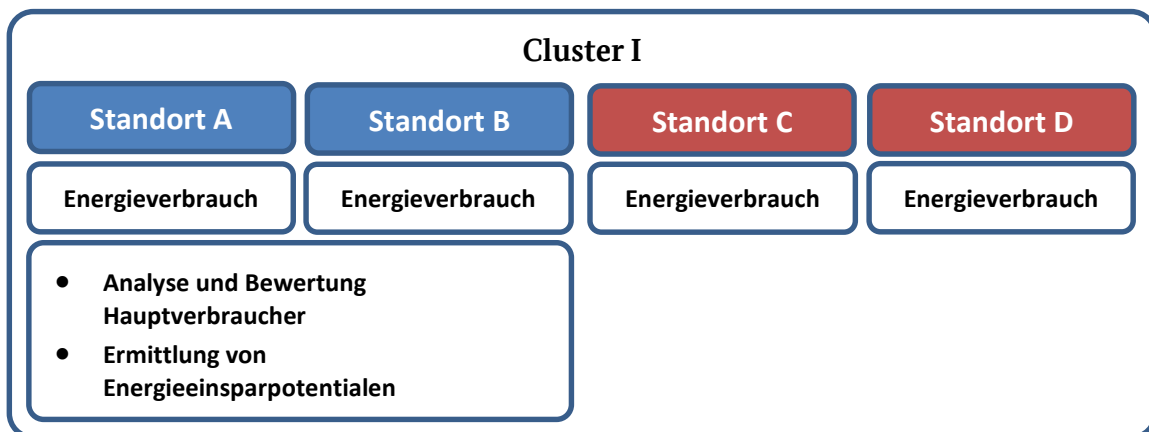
Cluster I

Standort A

Standort B

Standort C

Standort D

Energieverbrauch

Energieverbrauch

Energieverbrauch

Energieverbrauch

- Analyse und Bewertung Hauptverbraucher
- Ermittlung von Energieeinsparpotentialen